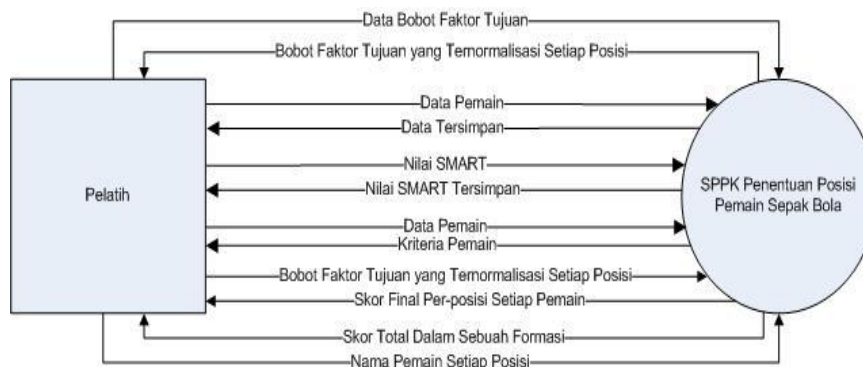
Data Bobot Faktor Tujuan
Bobot Faktor Tujuan yang Ternormalisasi Setiap Posisi
Pelatih
Data Pemain
Data Tersimpan
Nilai SMART
Nilai SMART Tersimpan
Data Pemain
Kriteria Pemain
Bobot Faktor Tujuan yang Ternormalisasi Setiap Posisi
Skor Final Per-posisi Setiap Pemain
Skor Total Dalam Sebuah Formasi
Nama Pemain Setiap Posisi
SPPK Penentuan Posisi Pemain Sepak Bola